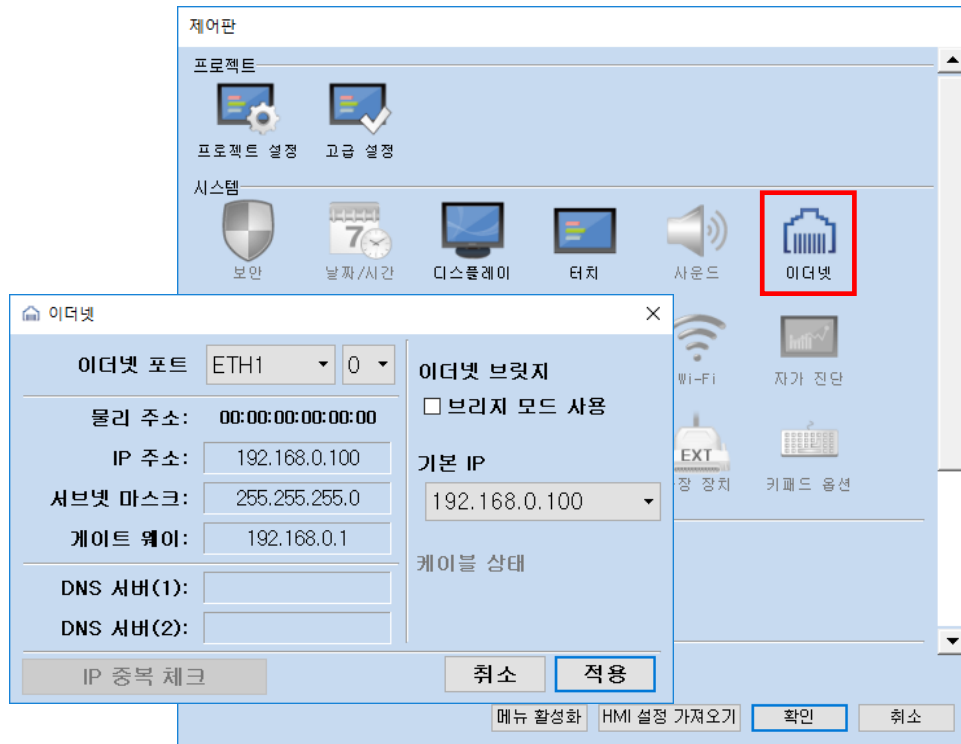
제어판

프로젝트

프로젝트 설정

고급 설정

시스템

7

보안

날짜/시간

디스플레이

터치

사운드

이더넷

Wi-Fi

자가 진단

EXT

장 장치

키패드 옵션

이더넷

이더넷 포트

ETH1

0

물리 주소:

00:00:00:00:00:00

IP 주소:

192.168.0.100

서브넷 마스크:

255.255.255.0

게이트 웨이:

192.168.0.1

DNS 서버(1):

DNS 서버(2):

IP 중복 체크

이더넷 브릿지

☐ 브리지 모드 사용

기본 IP

192.168.0.100

케이블 상태

취소

적용

메뉴 활성화

HMI 설정 가져오기

확인

취소